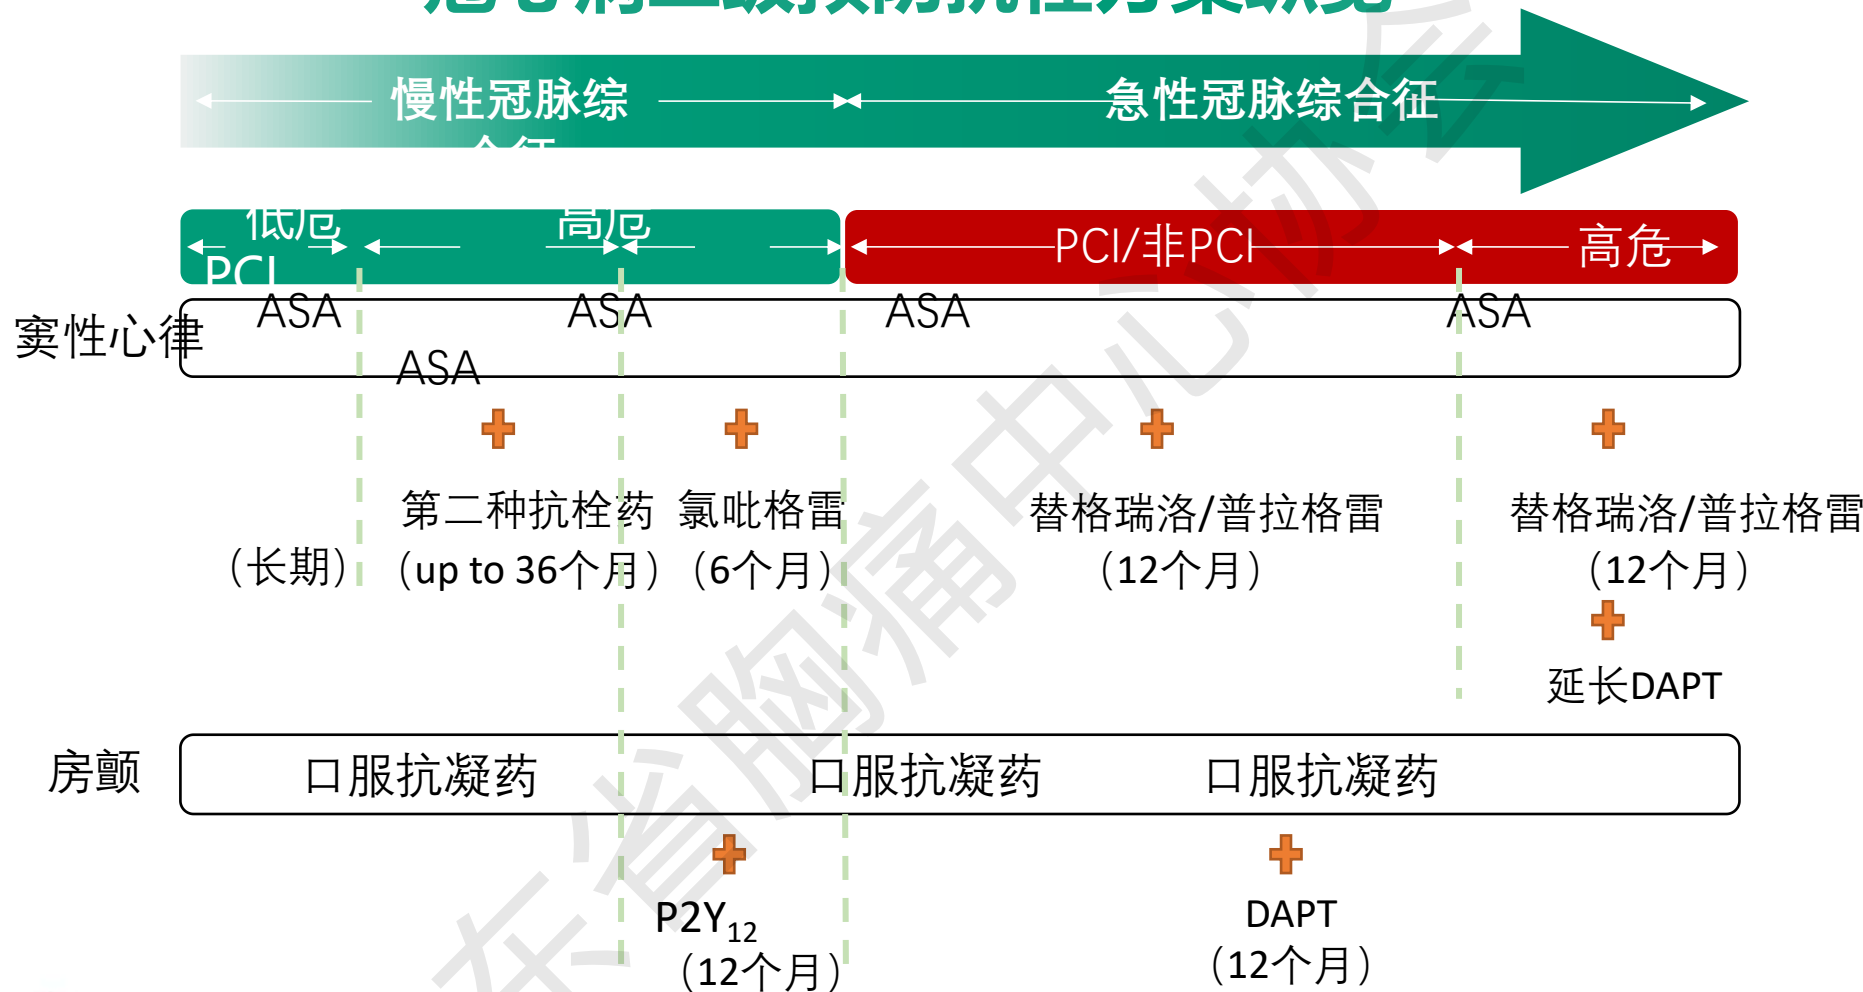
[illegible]

慢性冠脉综合征

急性冠脉综合征

低危 PCI

高危

PCI/非PCI

高危

窦性心律

ASA

ASA

ASA

ASA

ASA

（长期）

第二种抗栓药 （up to 36个月）

氯吡格雷 （6个月）

替格瑞洛/普拉格雷 （12个月）

替格瑞洛/普拉格雷 （12个月）

延长DAPT

房颤

口服抗凝药

口服抗凝药

口服抗凝药

$P2Y_{12}$ （12个月）

DAPT （12个月）

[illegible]省胸痛中心协会